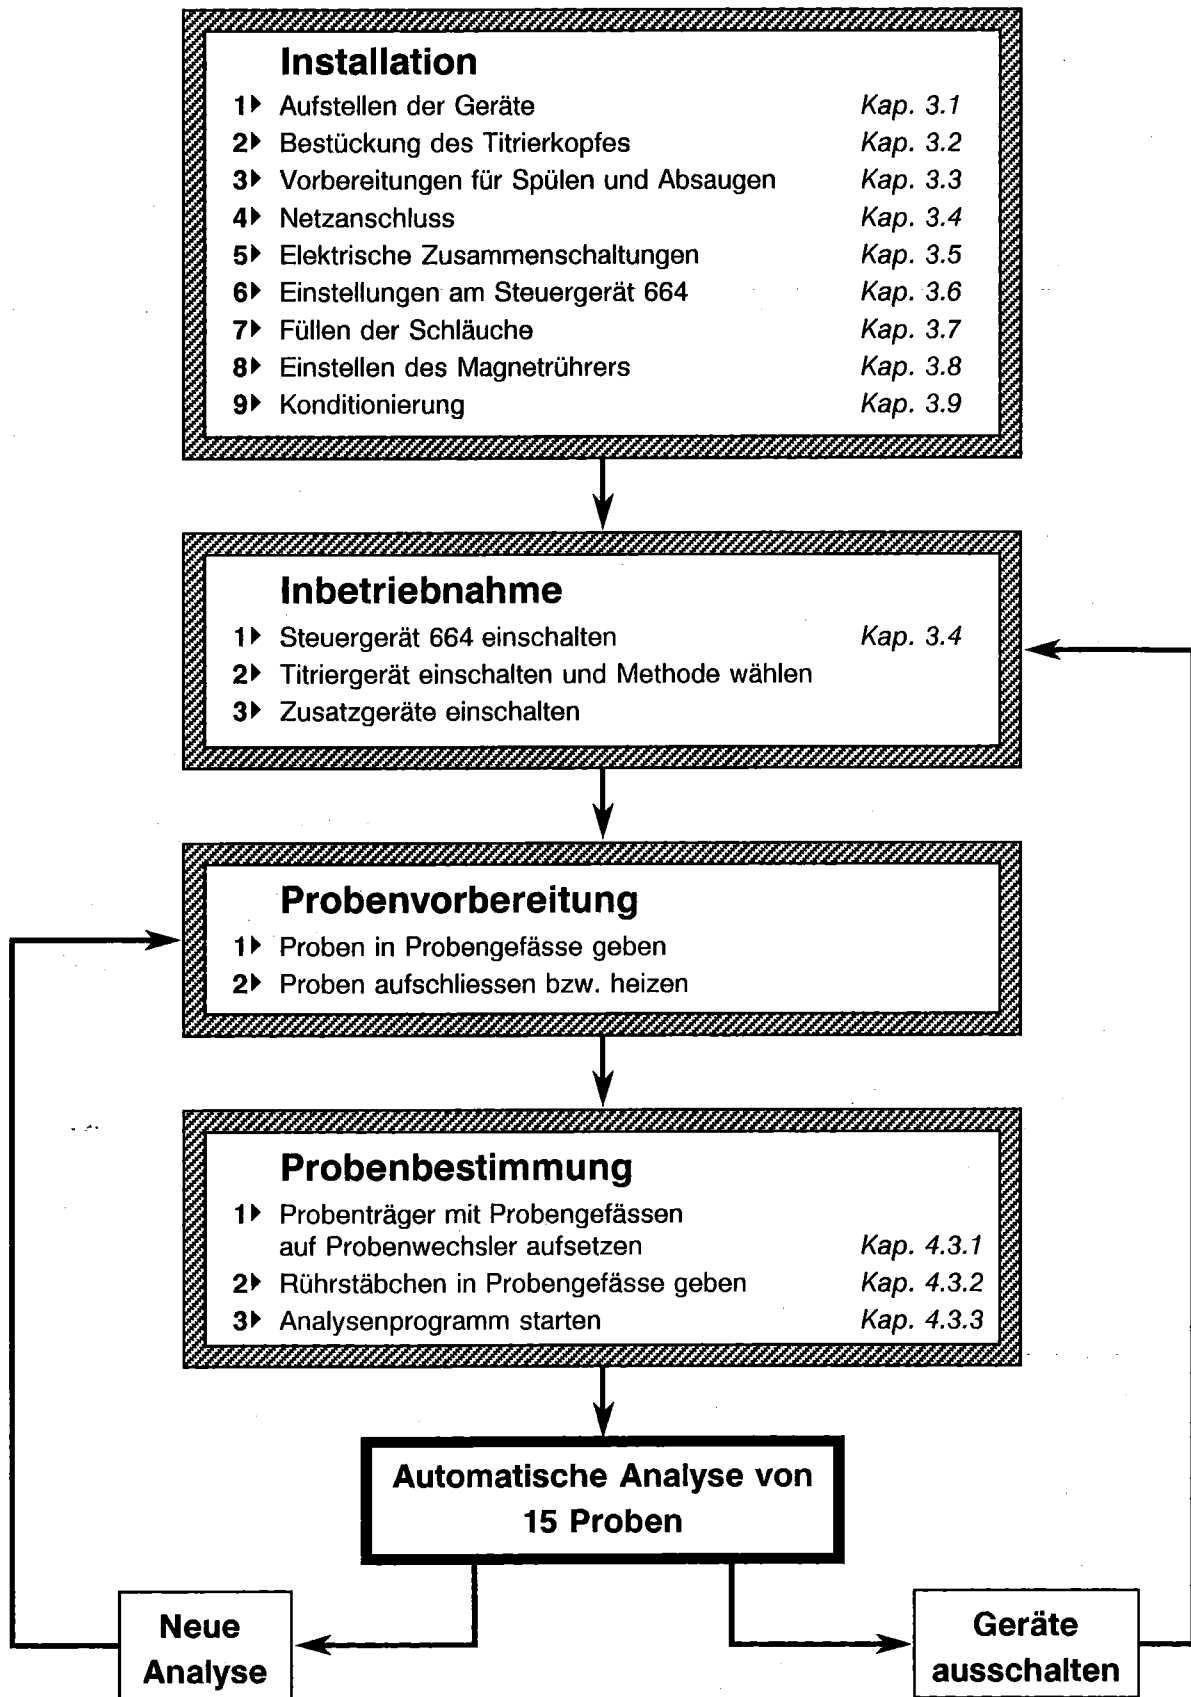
Installation

1▸ Aufstellen der Geräte Kap. 3.1
2▸ Bestückung des Titrierkopfes Kap. 3.2
3▸ Vorbereitungen für Spülen und Absaugen Kap. 3.3
4▸ Netzanschluss Kap. 3.4
5▸ Elektrische Zusammenschaltungen Kap. 3.5
6▸ Einstellungen am Steuergerät 664 Kap. 3.6
7▸ Füllen der Schläuche Kap. 3.7
8▸ Einstellen des Magnetrührers Kap. 3.8
9▸ Konditionierung Kap. 3.9

Inbetriebnahme

1▸ Steuergerät 664 einschalten Kap. 3.4
2▸ Titriergerät einschalten und Methode wählen
3▸ Zusatzgeräte einschalten

Probenvorbereitung

1▸ Proben in Probengefässe geben
2▸ Proben aufschliessen bzw. heizen

Probenbestimmung

1▸ Probenträger mit Probengefässen auf Probenwechsler aufsetzen Kap. 4.3.1
2▸ Rührstäbchen in Probengefässe geben Kap. 4.3.2
3▸ Analysenprogramm starten Kap. 4.3.3

Automatische Analyse von 15 Proben

Neue Analyse

Geräte ausschalten